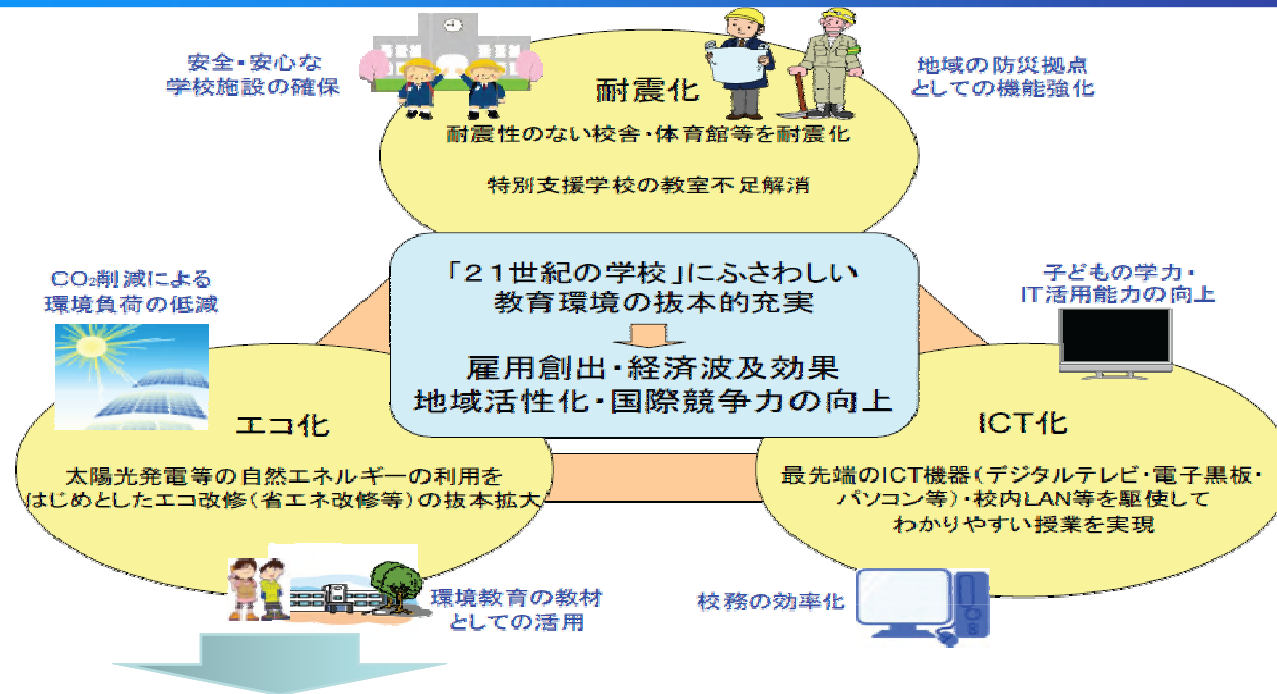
安全・安心な
学校施設の確保

耐震化

耐震性のない校舎・体育館等を耐震化

特別支援学校の教室不足解消

地域の防災拠点
としての機能強化

$CO_2$削減による
環境負荷の低減

「21世紀の学校」にふさわしい
教育環境の抜本的充実

雇用創出・経済波及効果
地域活性化・国際競争力の向上

子どもの学力・
IT活用能力の向上

エコ化

太陽光発電等の自然エネルギーの利用を
はじめとしたエコ改修（省エネ改修等）の抜本拡大

ICT化

最先端のICT機器（デジタルテレビ・電子黒板・
パソコン等）・校内LAN等を駆使して
わかりやすい授業を実現

環境教育の教材
としての活用

校務の効率化